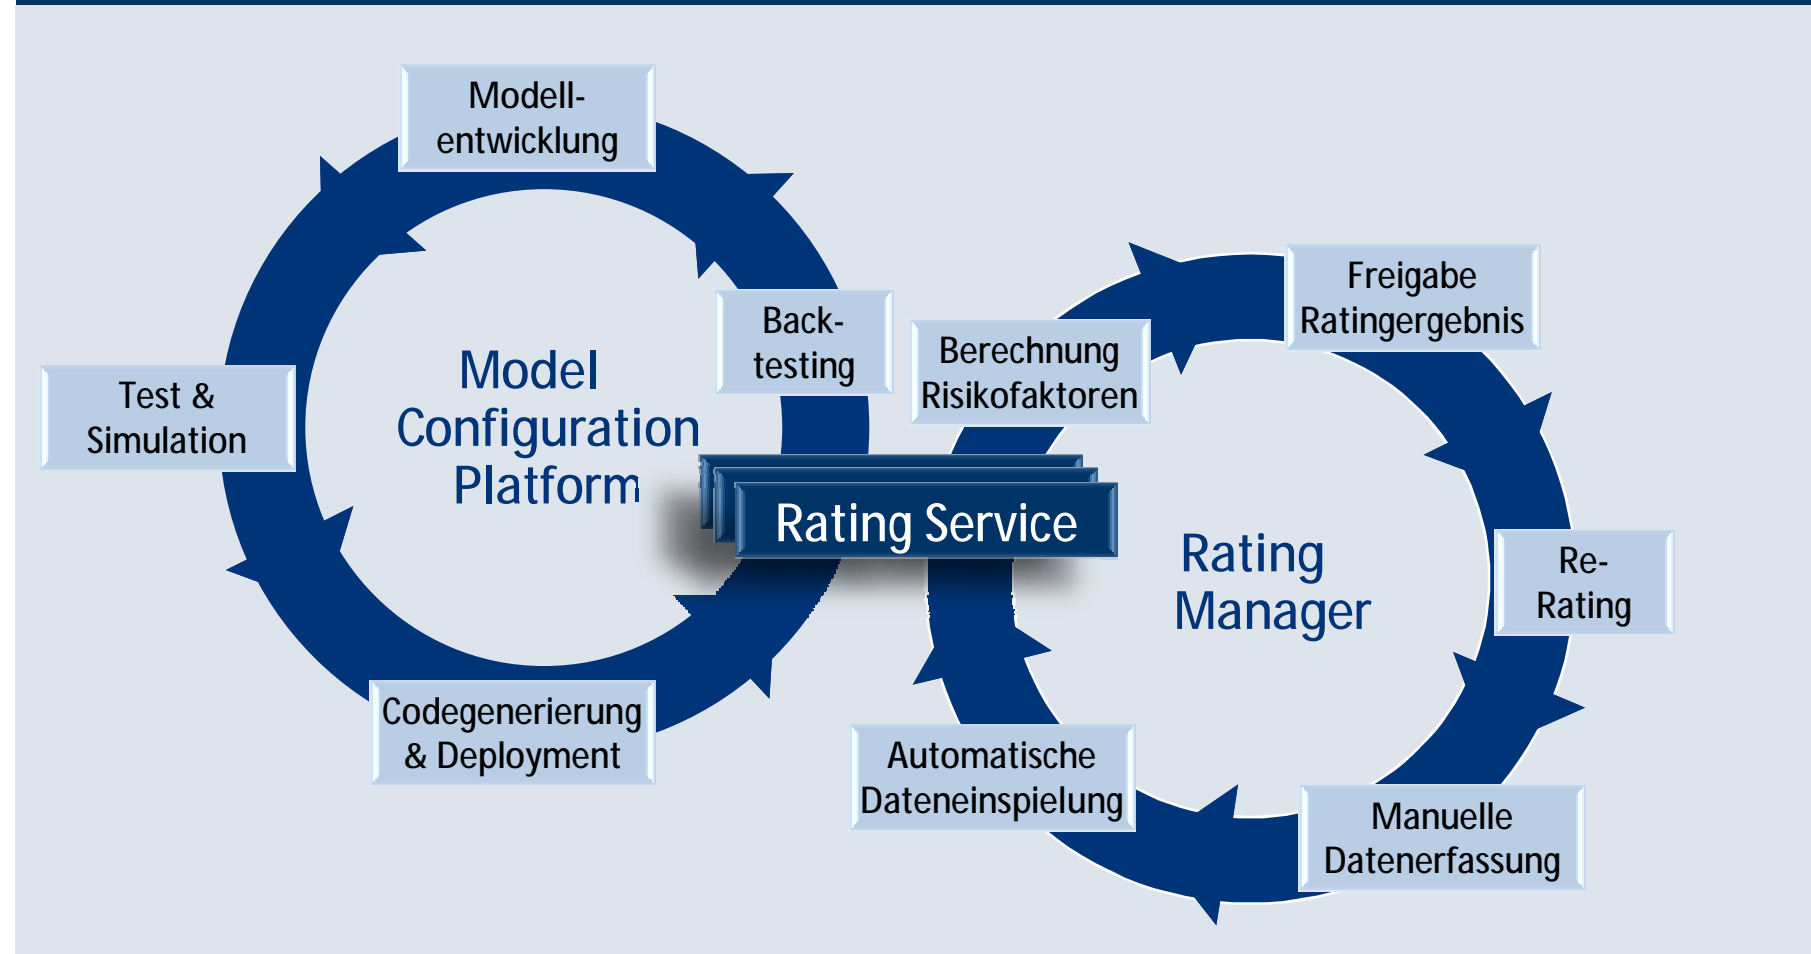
Modellentwicklung

Backtesting

Test & Simulation

Model Configuration Platform

Codegenerierung & Deployment

Rating Service

Berechnung Risikofaktoren

Freigabe Ratingergebnis

Rating Manager

Re-Rating

Automatische Dateneinspielung

Manuelle Datenerfassung